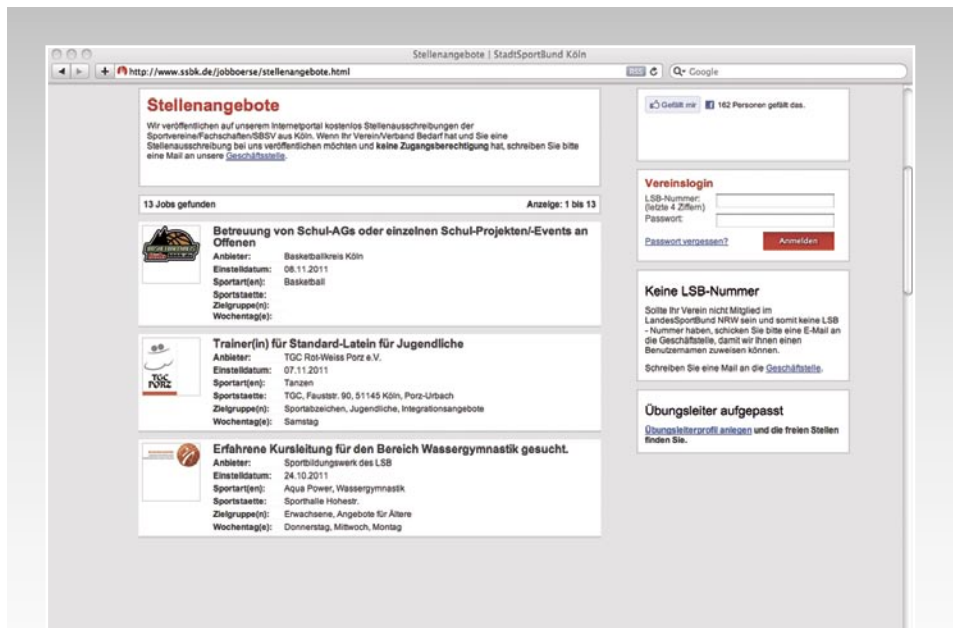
Stellenangebote | StadtSportBund Köln

http://www.ssbk.de/jobboerse/stellenangebote.html

RSS C

Q Google

Stellenangebote

Wir veröffentlichen auf unserem Internetportal kostenlos Stellenausschreibungen der Sportvereine/Fachschaften/SBSV aus Köln. Wenn Ihr Verein/Verband Bedarf hat und Sie eine Stellenausschreibung bei uns veröffentlichen möchten und **keine Zugangsberechtigung** hat, schreiben Sie bitte eine Mail an unsere Geschäftsstelle.

13 Jobs gefunden

Anzeige: 1 bis 13

Betreuung von Schul-AGs oder einzelnen Schul-Projekten/-Events an Offenen

Anbieter: Basketballkreis Köln
Einstelldatum: 08.11.2011
Sportart(en): Basketball
Sportstaette:
Zielgruppe(n):
Wochentag(e):

Trainer(in) für Standard-Latein für Jugendliche

TGC PORZ

Anbieter: TGC Rot-Weiss Porz e.V.
Einstelldatum: 07.11.2011
Sportart(en): Tanzen
Sportstaette: TGC, Fauststr. 90, 51145 Köln, Porz-Urbach
Zielgruppe(n): Sportabzeichen, Jugendliche, Integrationsangebote
Wochentag(e): Samstag

Erfahrene Kursleitung für den Bereich Wassergymnastik gesucht.

Anbieter: Sportbildungswerk des LSB
Einstelldatum: 24.10.2011
Sportart(en): Aqua Power, Wassergymnastik
Sportstaette: Sporthalle Hohestr.
Zielgruppe(n): Erwachsene, Angebote für Ältere
Wochentag(e): Donnerstag, Mittwoch, Montag

Gefällt mir 162 Personen gefällt das.

Vereinslogin

LSB-Nummer: (letzte 4 Ziffern)
Passwort:

Passwort vergessen?

Anmelden

Keine LSB-Nummer

Sollte Ihr Verein nicht Mitglied im LandesSportBund NRW sein und somit keine LSB - Nummer haben, schicken Sie bitte eine E-Mail an die Geschäftsstelle, damit wir Ihnen einen Benutzernamen zuweisen können.

Schreiben Sie eine Mail an die Geschäftsstelle.

Übungsleiter aufgepasst

Übungsleiterprofil anlegen und die freien Stellen finden Sie.